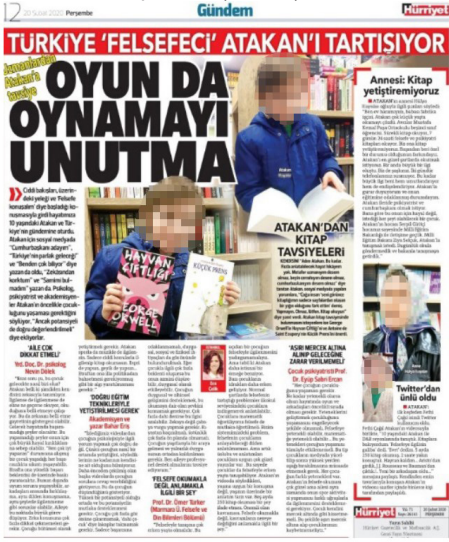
12 20 Şubat 2020 Perşembe

Gündem

Hürriyet

TÜRKİYE 'FELSEFECİ' ATAKAN'I TARTIŞIYOR

Annesinden Atakan'a tavsiye

OYUN DA OYNAMAYI UNUTMA

Annesi: Kitap yetiştirmiyoruz

ATAKAN'DAN KİTAP TAVSİYELERİ

HAYVAN ÇİFTLİĞİ

KÜÇÜK PRENS

'AİLE ÇOK DİKKAT ETMELİ'

'DOĞRU EĞİTİM TEKNİKLERİYLE YETİŞTİRİLMESİ GEREK'

'FELSEFE OKUMAKLA DEĞİL ANLAMAKLA İLGİLİ BİR ŞEY'

'AŞIRI MERCEK ALTINA ALINIP GELECEĞİNE ZARAR VERİLMEMELİ'

Twitter'dan ünlü oldu

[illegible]

Hürriyet

Yazı İşleri
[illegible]